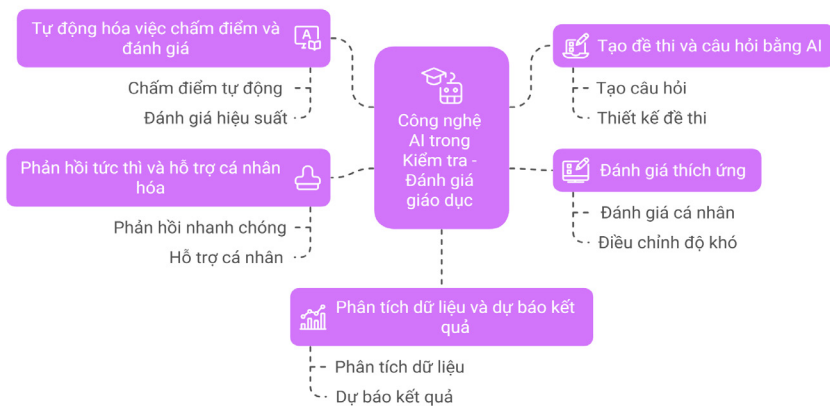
Tự động hóa việc chấm điểm và đánh giá

Chấm điểm tự động

Đánh giá hiệu suất

Phản hồi tức thì và hỗ trợ cá nhân hóa

Phản hồi nhanh chóng

Hỗ trợ cá nhân

Công nghệ AI trong Kiểm tra - Đánh giá giáo dục

Tạo đề thi và câu hỏi bằng AI

Tạo câu hỏi

Thiết kế đề thi

Đánh giá thích ứng

Đánh giá cá nhân

Điều chỉnh độ khó

Phân tích dữ liệu và dự báo kết quả

Phân tích dữ liệu

Dự báo kết quả